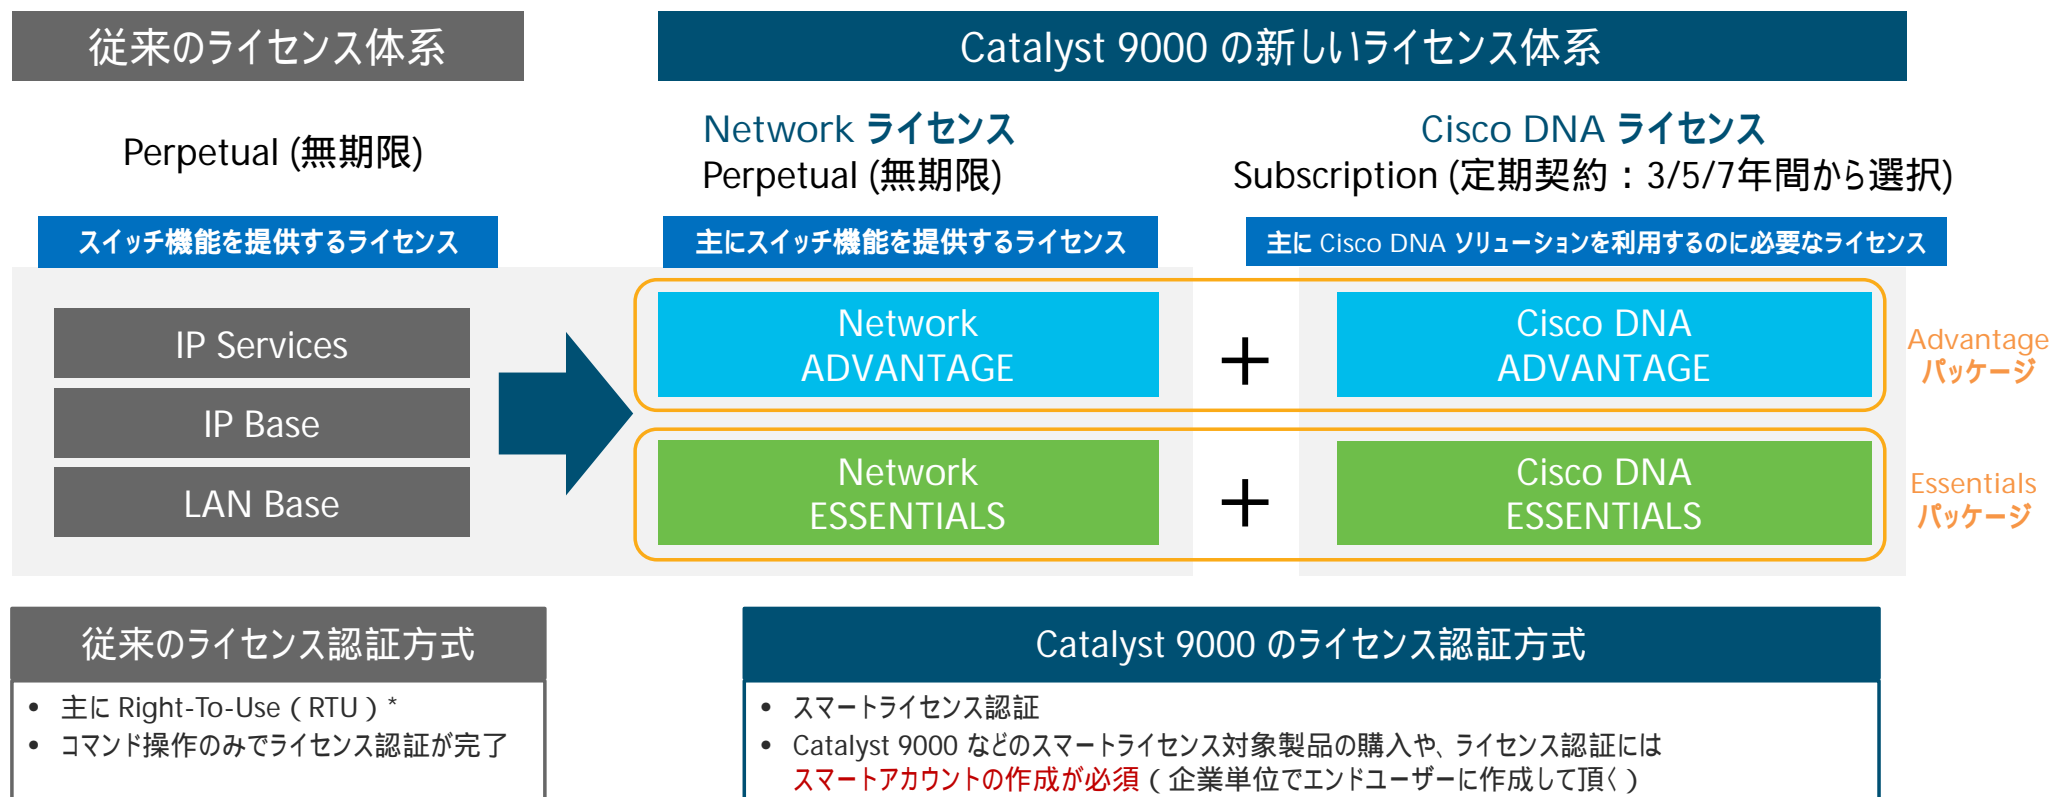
従来のライセンス体系

Catalyst 9000 の新しいライセンス体系

Perpetual (無期限)

Network ライセンス
Perpetual (無期限)

Cisco DNA ライセンス
Subscription (定期契約：3/5/7年間から選択)

スイッチ機能を提供するライセンス

主にスイッチ機能を提供するライセンス

主に Cisco DNA ソリューションを利用するのに必要なライセンス

IP Services

IP Base

LAN Base

Network ADVANTAGE

+

Cisco DNA ADVANTAGE

Advantage パッケージ

Network ESSENTIALS

+

Cisco DNA ESSENTIALS

Essentials パッケージ

従来のライセンス認証方式

- 主に Right-To-Use ( RTU ) *
- コマンド操作のみでライセンス認証が完了

Catalyst 9000 のライセンス認証方式

- スマートライセンス認証
- Catalyst 9000 などのスマートライセンス対象製品の購入や、ライセンス認証には スマートアカウントの作成が必須 ( 企業単位でエンドユーザーに作成して頂く )